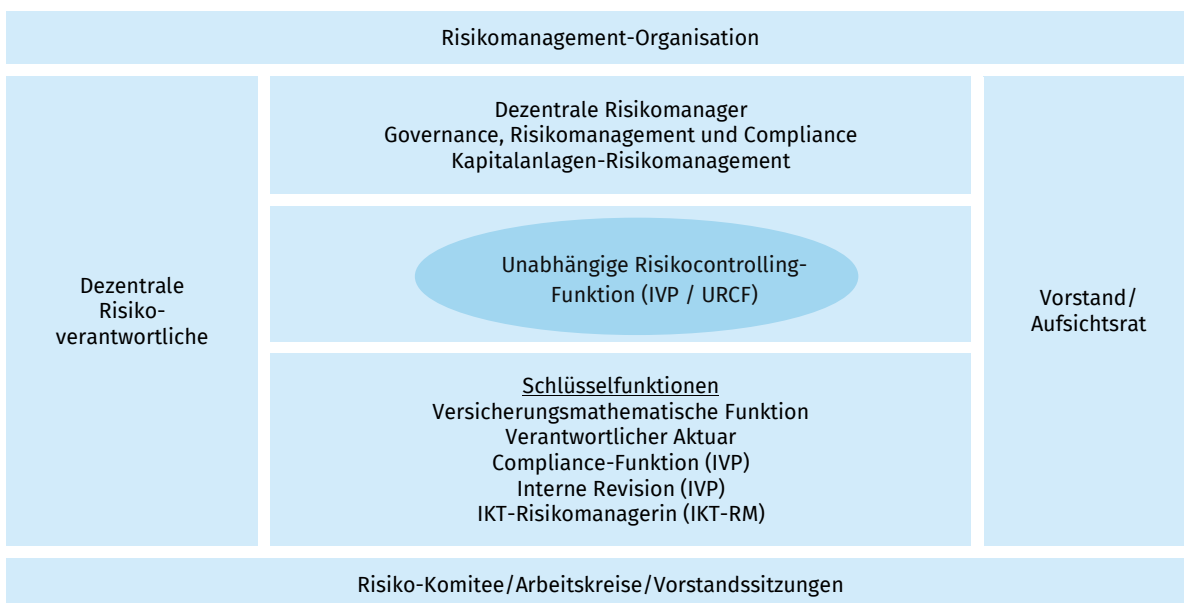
Risikomanagement-Organisation

Dezentrale Risikoverantwortliche

Dezentrale Risikomanager
Governance, Risikomanagement und Compliance
Kapitalanlagen-Risikomanagement

Unabhängige Risikocontrolling-Funktion (IVP / URCF)

Schlüsselfunktionen
Versicherungsmathematische Funktion
Verantwortlicher Aktuar
Compliance-Funktion (IVP)
Interne Revision (IVP)
IKT-Risikomanagerin (IKT-RM)

Vorstand/ Aufsichtsrat

Risiko-Komitee/Arbeitskreise/Vorstandssitzungen